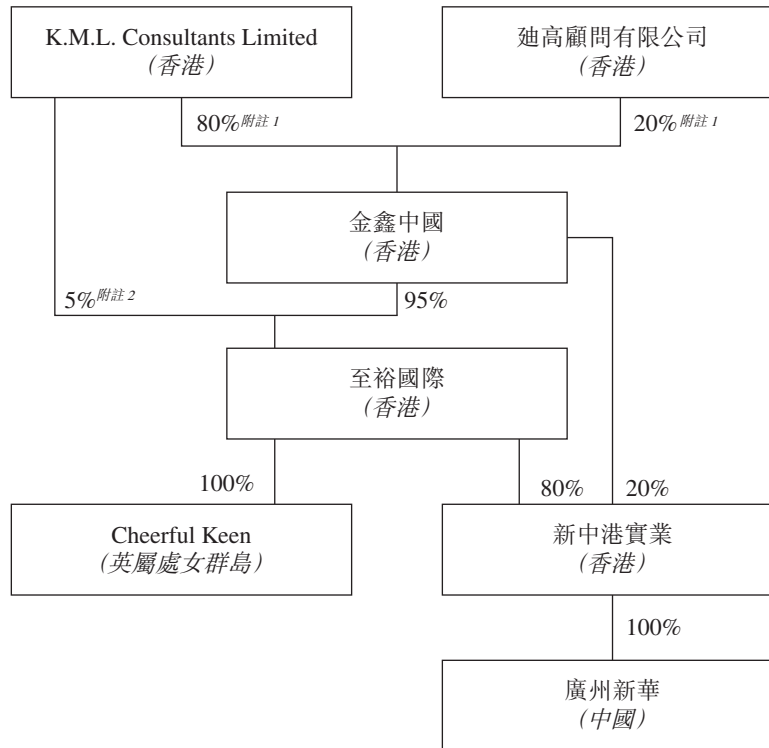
K.M.L. Consultants Limited
(香港)

廸高顧問有限公司
(香港)

80%附註 1

20%附註 1

金鑫中國
(香港)

5%附註 2

95%

至裕國際
(香港)

100%

80%

20%

Cheerful Keen
(英屬處女群島)

新中港實業
(香港)

100%

廣州新華
(中國)